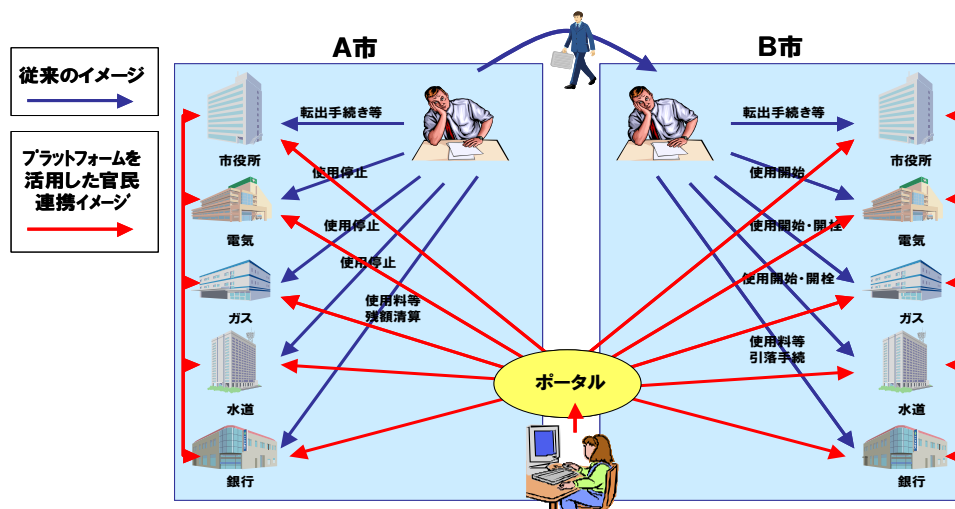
従来のイメージ

プラットフォームを活用した官民連携イメージ

A市

転出手続き等

使用停止

使用停止

使用停止

使用料等残額清算

市役所

電気

ガス

水道

銀行

ポータル

B市

転出手続き等

使用開始

使用開始・開栓

使用開始・開栓

使用料等引落手続

市役所

電気

ガス

水道

銀行